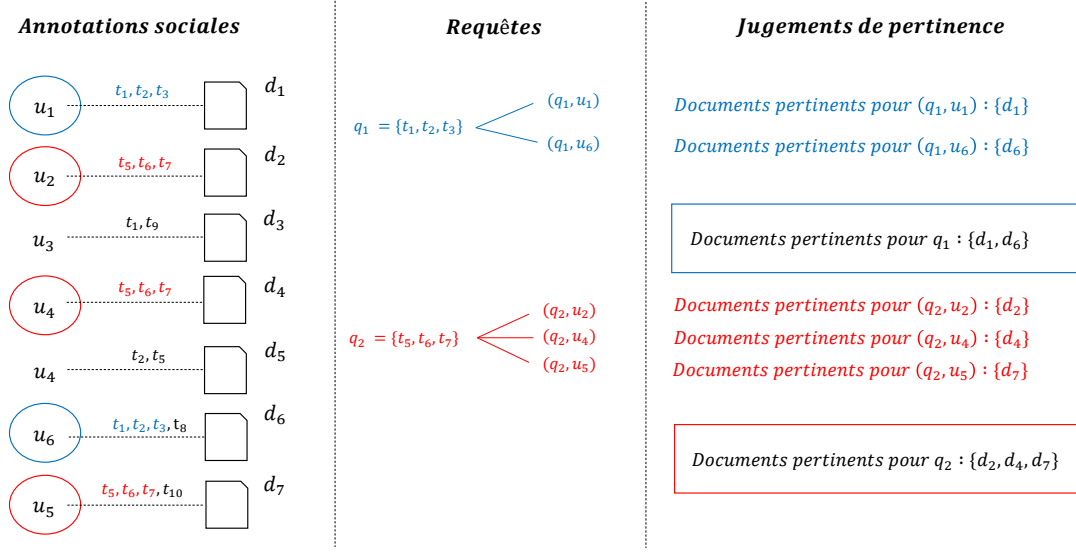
Annotations sociales

$u_1$ $t_1, t_2, t_3$ $d_1$

$u_2$ $t_5, t_6, t_7$ $d_2$

$u_3$ $t_1, t_9$ $d_3$

$u_4$ $t_5, t_6, t_7$ $d_4$

$u_4$ $t_2, t_5$ $d_5$

$u_6$ $t_1, t_2, t_3, t_8$ $d_6$

$u_5$ $t_5, t_6, t_7, t_{10}$ $d_7$

Requêtes

$q_1 = \{t_1, t_2, t_3\}$ $(q_1, u_1)$ $(q_1, u_6)$

$q_2 = \{t_5, t_6, t_7\}$ $(q_2, u_2)$ $(q_2, u_4)$ $(q_2, u_5)$

Jugements de pertinence

Documents pertinents pour $(q_1, u_1) : \{d_1\}$

Documents pertinents pour $(q_1, u_6) : \{d_6\}$

Documents pertinents pour $q_1 : \{d_1, d_6\}$

Documents pertinents pour $(q_2, u_2) : \{d_2\}$

Documents pertinents pour $(q_2, u_4) : \{d_4\}$

Documents pertinents pour $(q_2, u_5) : \{d_7\}$

Documents pertinents pour $q_2 : \{d_2, d_4, d_7\}$